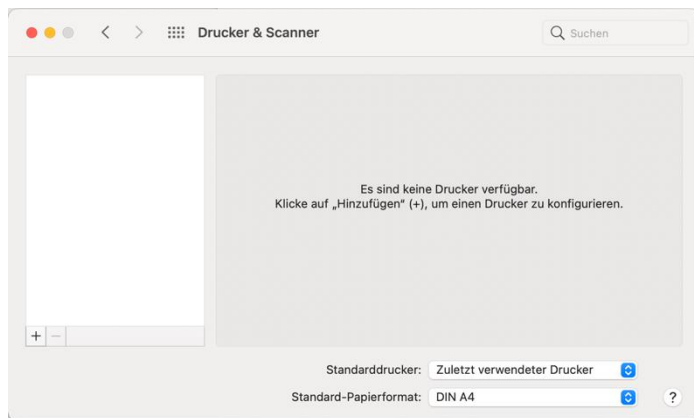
Drucker & Scanner

Suchen

Es sind keine Drucker verfügbar.
Klicke auf „Hinzufügen“ (+), um einen Drucker zu konfigurieren.

+ −

Standarddrucker: Zuletzt verwendeter Drucker

Standard-Papierformat: DIN A4

?